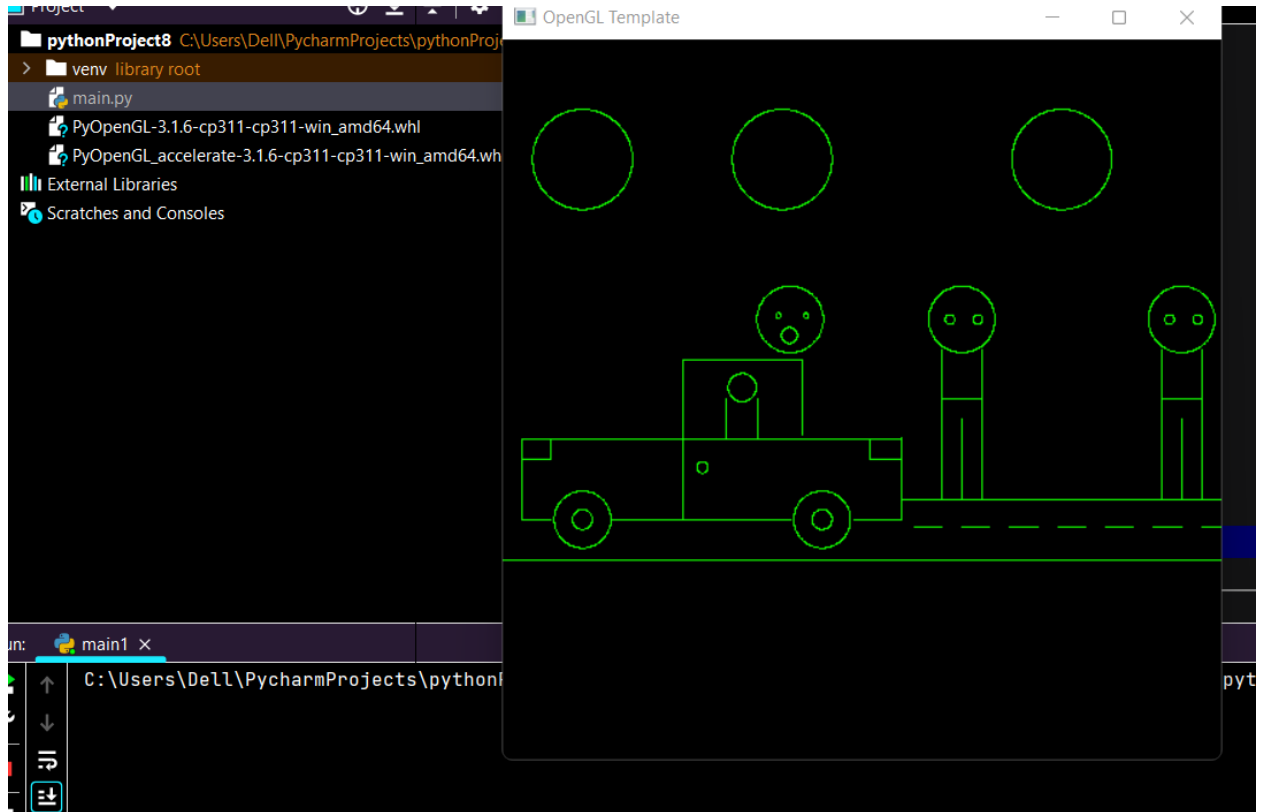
Project

pythonProject8 C:\Users\Dell\PycharmProjects\pythonProj

venv library root

main.py

PyOpenGL-3.1.6-cp311-cp311-win_amd64.whl

PyOpenGL_accelerate-3.1.6-cp311-cp311-win_amd64.wh

External Libraries

Scratches and Consoles

OpenGL Template

un: main1 ×

C:\Users\Dell\PycharmProjects\pythonP

pyt